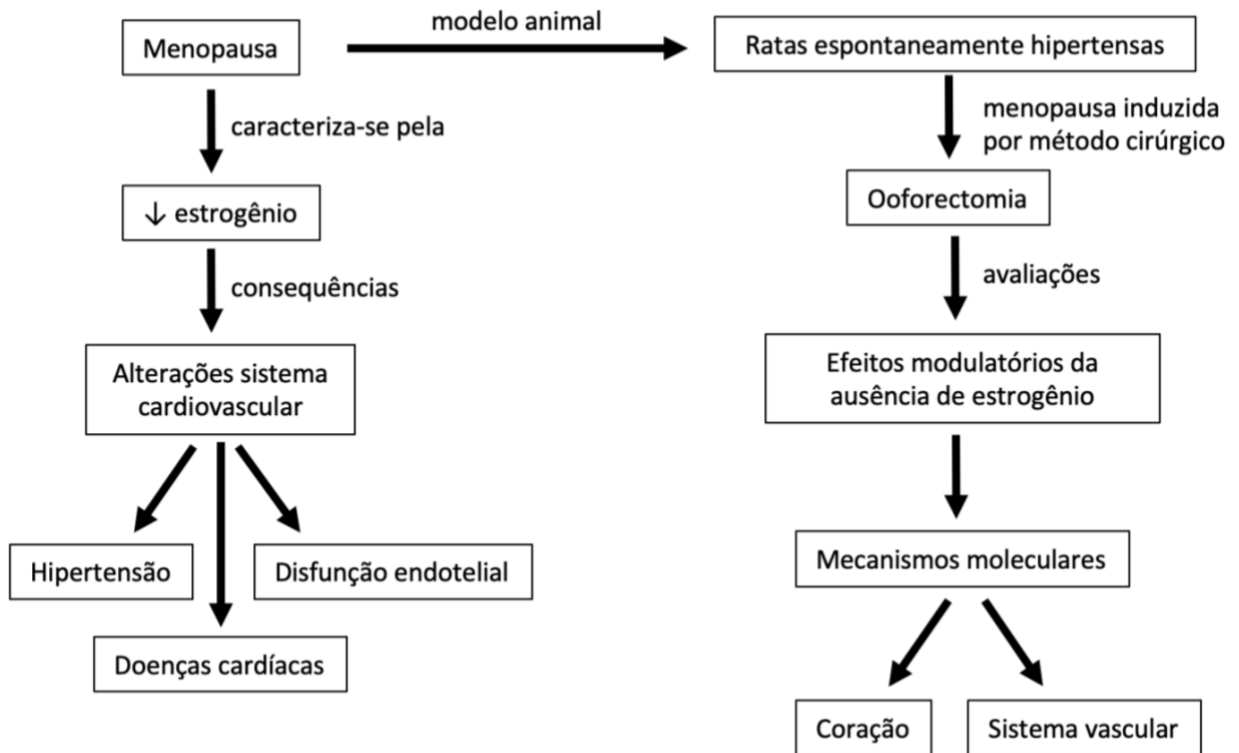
Menopausa

modelo animal

Ratas espontaneamente hipertensas

caracteriza-se pela

menopausa induzida por método cirúrgico

↓ estrogênio

Ooforectomia

consequências

avaliações

Alterações sistema cardiovascular

Efeitos modulatórios da ausência de estrogênio

Hipertensão

Disfunção endotelial

Doenças cardíacas

Mecanismos moleculares

Coração

Sistema vascular